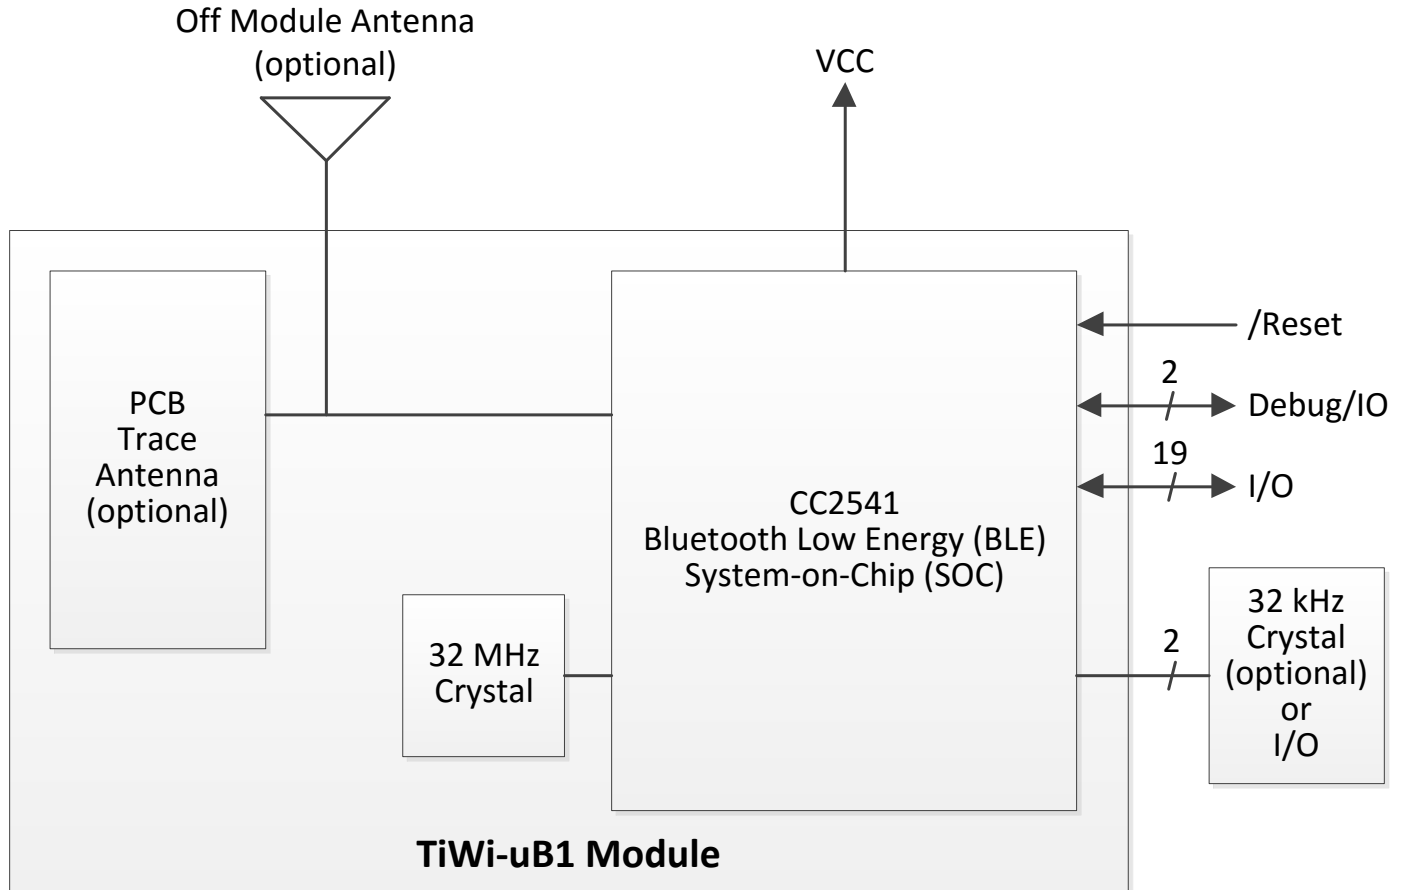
Off Module Antenna
(optional)

VCC

PCB
Trace
Antenna
(optional)

CC2541
Bluetooth Low Energy (BLE)
System-on-Chip (SOC)

/Reset

2

Debug/IO

19

I/O

32 MHz
Crystal

2

32 kHz
Crystal
(optional)
or
I/O

TiWi-uB1 Module